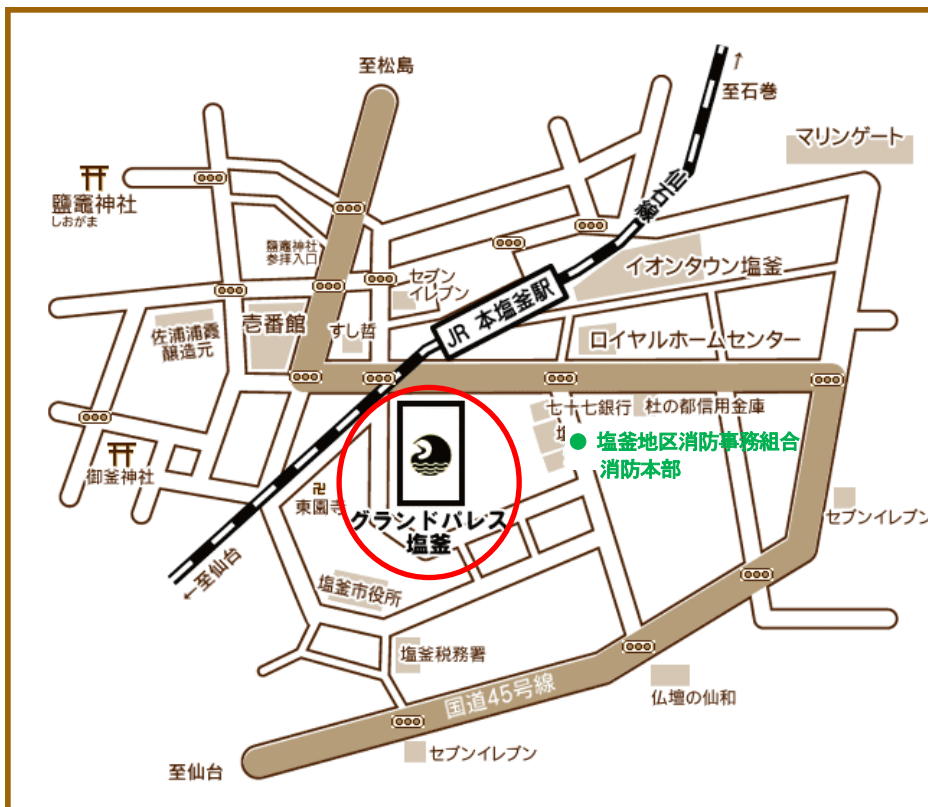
至松島

至石巻

仙石線

マリンゲート

鹽竈神社
しおがま

鹽竈神社
参拝入口

セブン
イレブン

JR 本塩釜駅

イオンタウン塩釜

佐浦浦霞
醸造元

壱番館

すし哲

ロイヤルホームセンター

七十七銀行　杜の都信用金庫

● 塩釜地区消防事務組合
消防本部

御釜神社

東園寺

グランドパレス
塩釜

セブンイレブン

←至仙台

塩釜市役所

塩釜税務署

国道45号線

仏壇の仙和

セブンイレブン

至仙台